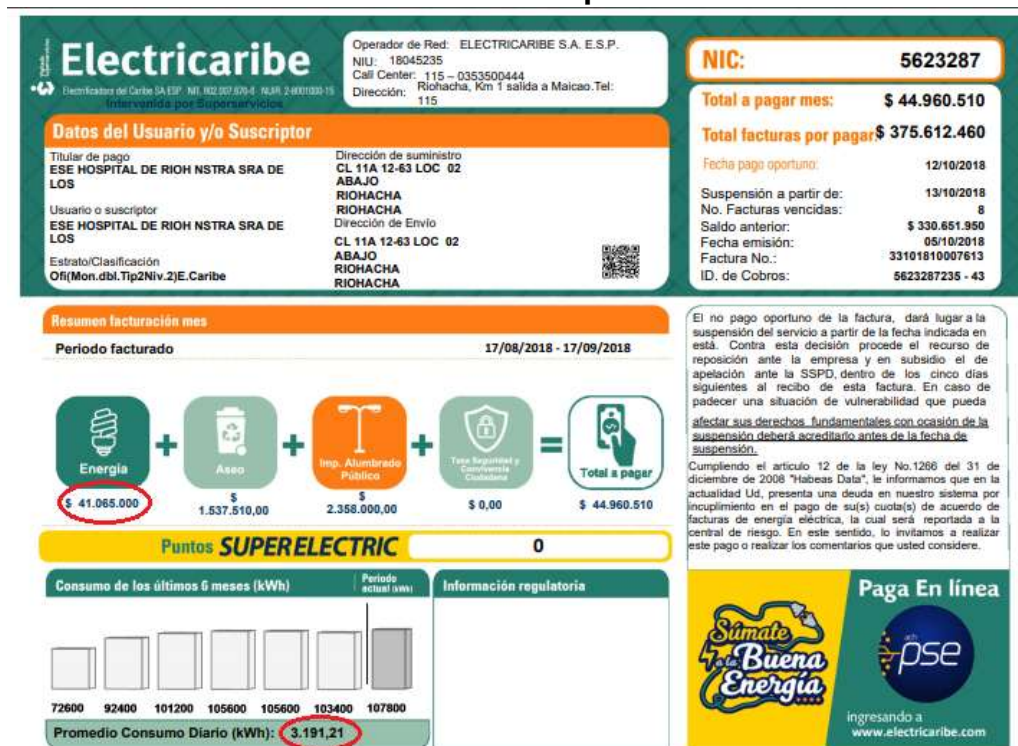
Electricaribe
Electrificadora del Caribe SA ESP · NIT. 802.007.670-6 · NUIR. 2-4001000-15
Intervenida por Superservicios

Operador de Red: ELECTRICARIBE S.A. E.S.P.
NIU: 18045235
Call Center: 115 – 0353500444
Dirección: Riohacha, Km 1 salida a Maicao.Tel: 115

NIC: 5623287
Total a pagar mes: $ 44.960.510
Total facturas por pagar $ 375.612.460
Fecha pago oportuno: 12/10/2018
Suspensión a partir de: 13/10/2018
No. Facturas vencidas: 8
Saldo anterior: $ 330.651.950
Fecha emisión: 05/10/2018
Factura No.: 33101810007613
ID. de Cobros: 5623287235 - 43

Datos del Usuario y/o Suscriptor
Titular de pago
ESE HOSPITAL DE RIOH NSTRA SRA DE LOS
Usuario o suscriptor
ESE HOSPITAL DE RIOH NSTRA SRA DE LOS
Estrato/Clasificación
Ofi(Mon.dbl.Tip2Niv.2)E.Caribe
Dirección de suministro
CL 11A 12-63 LOC 02 ABAJO RIOHACHA RIOHACHA
Dirección de Envío
CL 11A 12-63 LOC 02 ABAJO RIOHACHA RIOHACHA

Resumen facturación mes
Periodo facturado 17/08/2018 - 17/09/2018

Energía + Aseo + Imp. Alumbrado Público + Tasa Seguridad y Convivencia Ciudadana = Total a pagar
$ 41.065.000
$ 1.537.510,00
$ 2.358.000,00
$ 0,00
$ 44.960.510

Puntos SUPERELECTRIC 0

Consumo de los últimos 6 meses (kWh)
Periodo actual (kWh)
72600 92400 101200 105600 105600 103400 107800
Promedio Consumo Diario (kWh): 3.191,21

Información regulatoria

El no pago oportuno de la factura, dará lugar a la suspensión del servicio a partir de la fecha indicada en está. Contra esta decisión procede el recurso de reposición ante la empresa y en subsidio el de apelación ante la SSPD, dentro de los cinco días siguientes al recibo de esta factura. En caso de padecer una situación de vulnerabilidad que pueda afectar sus derechos fundamentales con ocasión de la suspensión deberá acreditarlo antes de la fecha de suspensión.
Cumpliendo el articulo 12 de la ley No.1266 del 31 de diciembre de 2008 "Habeas Data", le informamos que en la actualidad Ud, presenta una deuda en nuestro sistema por incumplimiento en el pago de su(s) cuota(s) de acuerdo de facturas de energía eléctrica, la cual será reportada a la central de riesgo. En este sentido, lo invitamos a realizar este pago o realizar los comentarios que usted considere.

Súmate a la Buena Energía
Paga En línea
pse
ingresando a
www.electricaribe.com